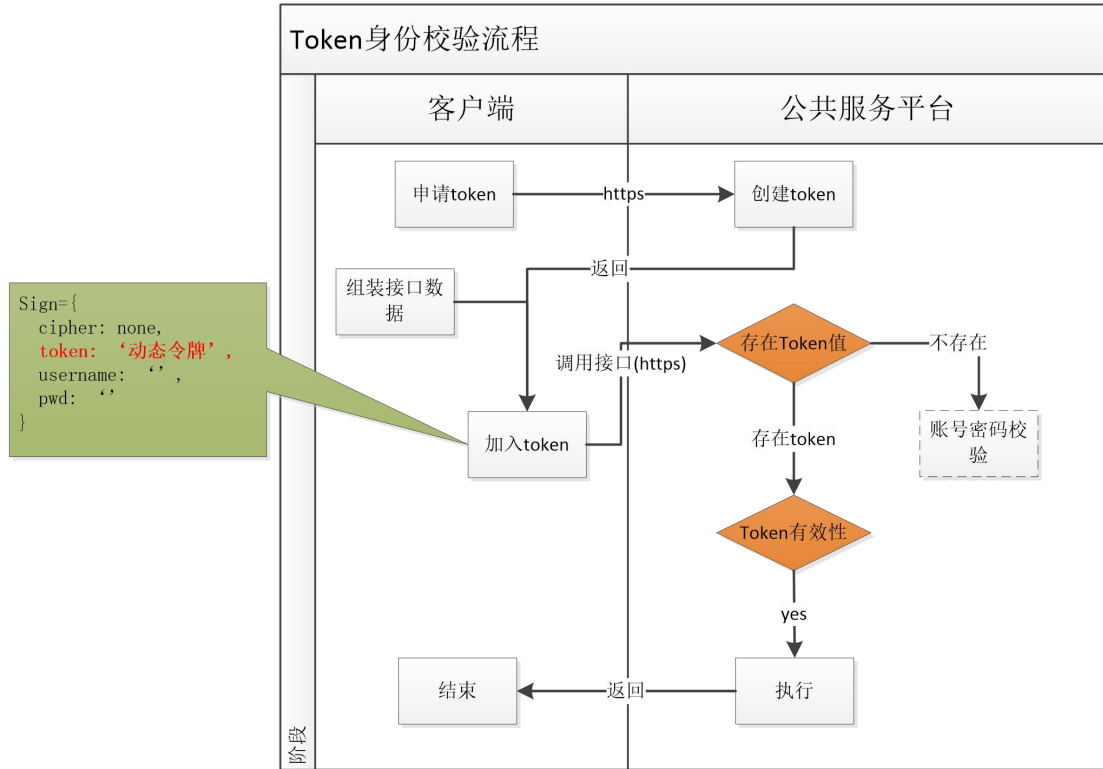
Token身份校验流程

客户端

公共服务平台

申请token

https

创建token

返回

组装接口数据

调用接口(https)

存在Token值

不存在

Sign={
cipher: none,
token: ‘动态令牌’,
username: ‘’,
pwd: ‘’
}

加入token

存在token

账号密码校验

Token有效性

yes

结束

返回

执行

阶段